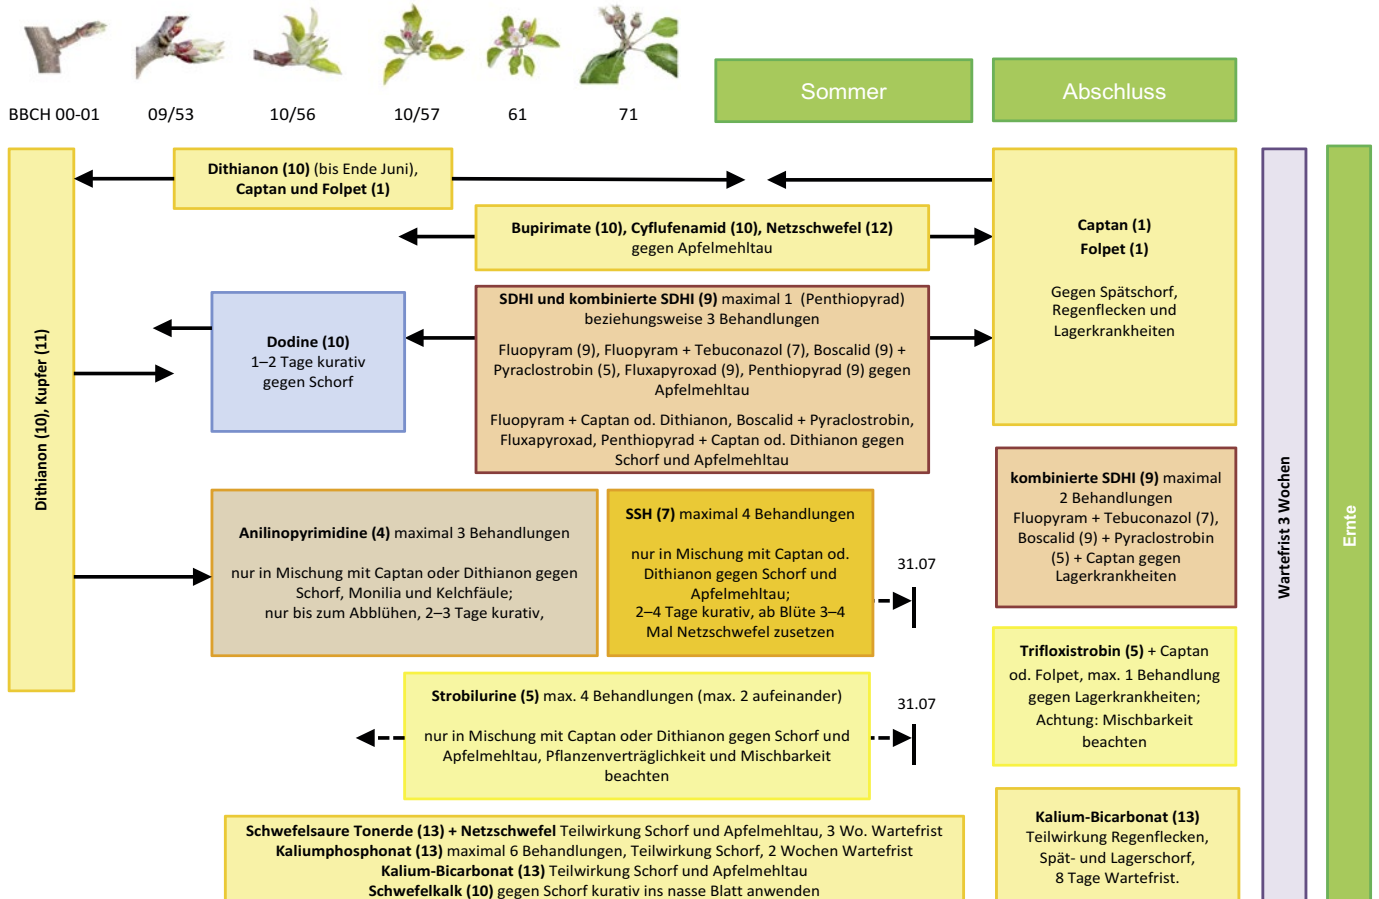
BBCH 00-01
09/53
10/56
10/57
61
71

Sommer

Abschluss

Dithianon (10), Kupfer (11)

Dithianon (10) (bis Ende Juni), Captan und Folpet (1)

Bupirimate (10), Cyflufenamid (10), Netzschwefel (12) gegen Apfelmehltau

Captan (1)
Folpet (1)

Gegen Spätschorf, Regenflecken und Lagerkrankheiten

Dodine (10)
1–2 Tage kurativ gegen Schorf

SDHI und kombinierte SDHI (9) maximal 1 (Penthiopyrad) beziehungsweise 3 Behandlungen

Fluopyram (9), Fluopyram + Tebuconazol (7), Boscalid (9) + Pyraclostrobin (5), Fluxapyroxad (9), Penthiopyrad (9) gegen Apfelmehltau

Fluopyram + Captan od. Dithianon, Boscalid + Pyraclostrobin, Fluxapyroxad, Penthiopyrad + Captan od. Dithianon gegen Schorf und Apfelmehltau

kombinierte SDHI (9) maximal 2 Behandlungen
Fluopyram + Tebuconazol (7), Boscalid (9) + Pyraclostrobin (5) + Captan gegen Lagerkrankheiten

Wartefrist 3 Wochen

Ernte

Anilinopyrimidine (4) maximal 3 Behandlungen

nur in Mischung mit Captan oder Dithianon gegen Schorf, Monilia und Kelchfäule;
nur bis zum Abblühen, 2–3 Tage kurativ,

SSH (7) maximal 4 Behandlungen

nur in Mischung mit Captan od. Dithianon gegen Schorf und Apfelmehltau;
2–4 Tage kurativ, ab Blüte 3–4 Mal Netzschwefel zusetzen

31.07

Trifloxistrobin (5) + Captan od. Folpet, max. 1 Behandlung gegen Lagerkrankheiten;
Achtung: Mischbarkeit beachten

Strobilurine (5) max. 4 Behandlungen (max. 2 aufeinander)

nur in Mischung mit Captan oder Dithianon gegen Schorf und Apfelmehltau, Pflanzenverträglichkeit und Mischbarkeit beachten

31.07

Schwefelsaure Tonerde (13) + Netzschwefel Teilwirkung Schorf und Apfelmehltau, 3 Wo. Wartefrist
Kaliumphosphonat (13) maximal 6 Behandlungen, Teilwirkung Schorf, 2 Wochen Wartefrist
Kalium-Bicarbonat (13) Teilwirkung Schorf und Apfelmehltau
Schwefelkalk (10) gegen Schorf kurativ ins nasse Blatt anwenden

Kalium-Bicarbonat (13)
Teilwirkung Regenflecken, Spät- und Lagerschorf, 8 Tage Wartefrist.